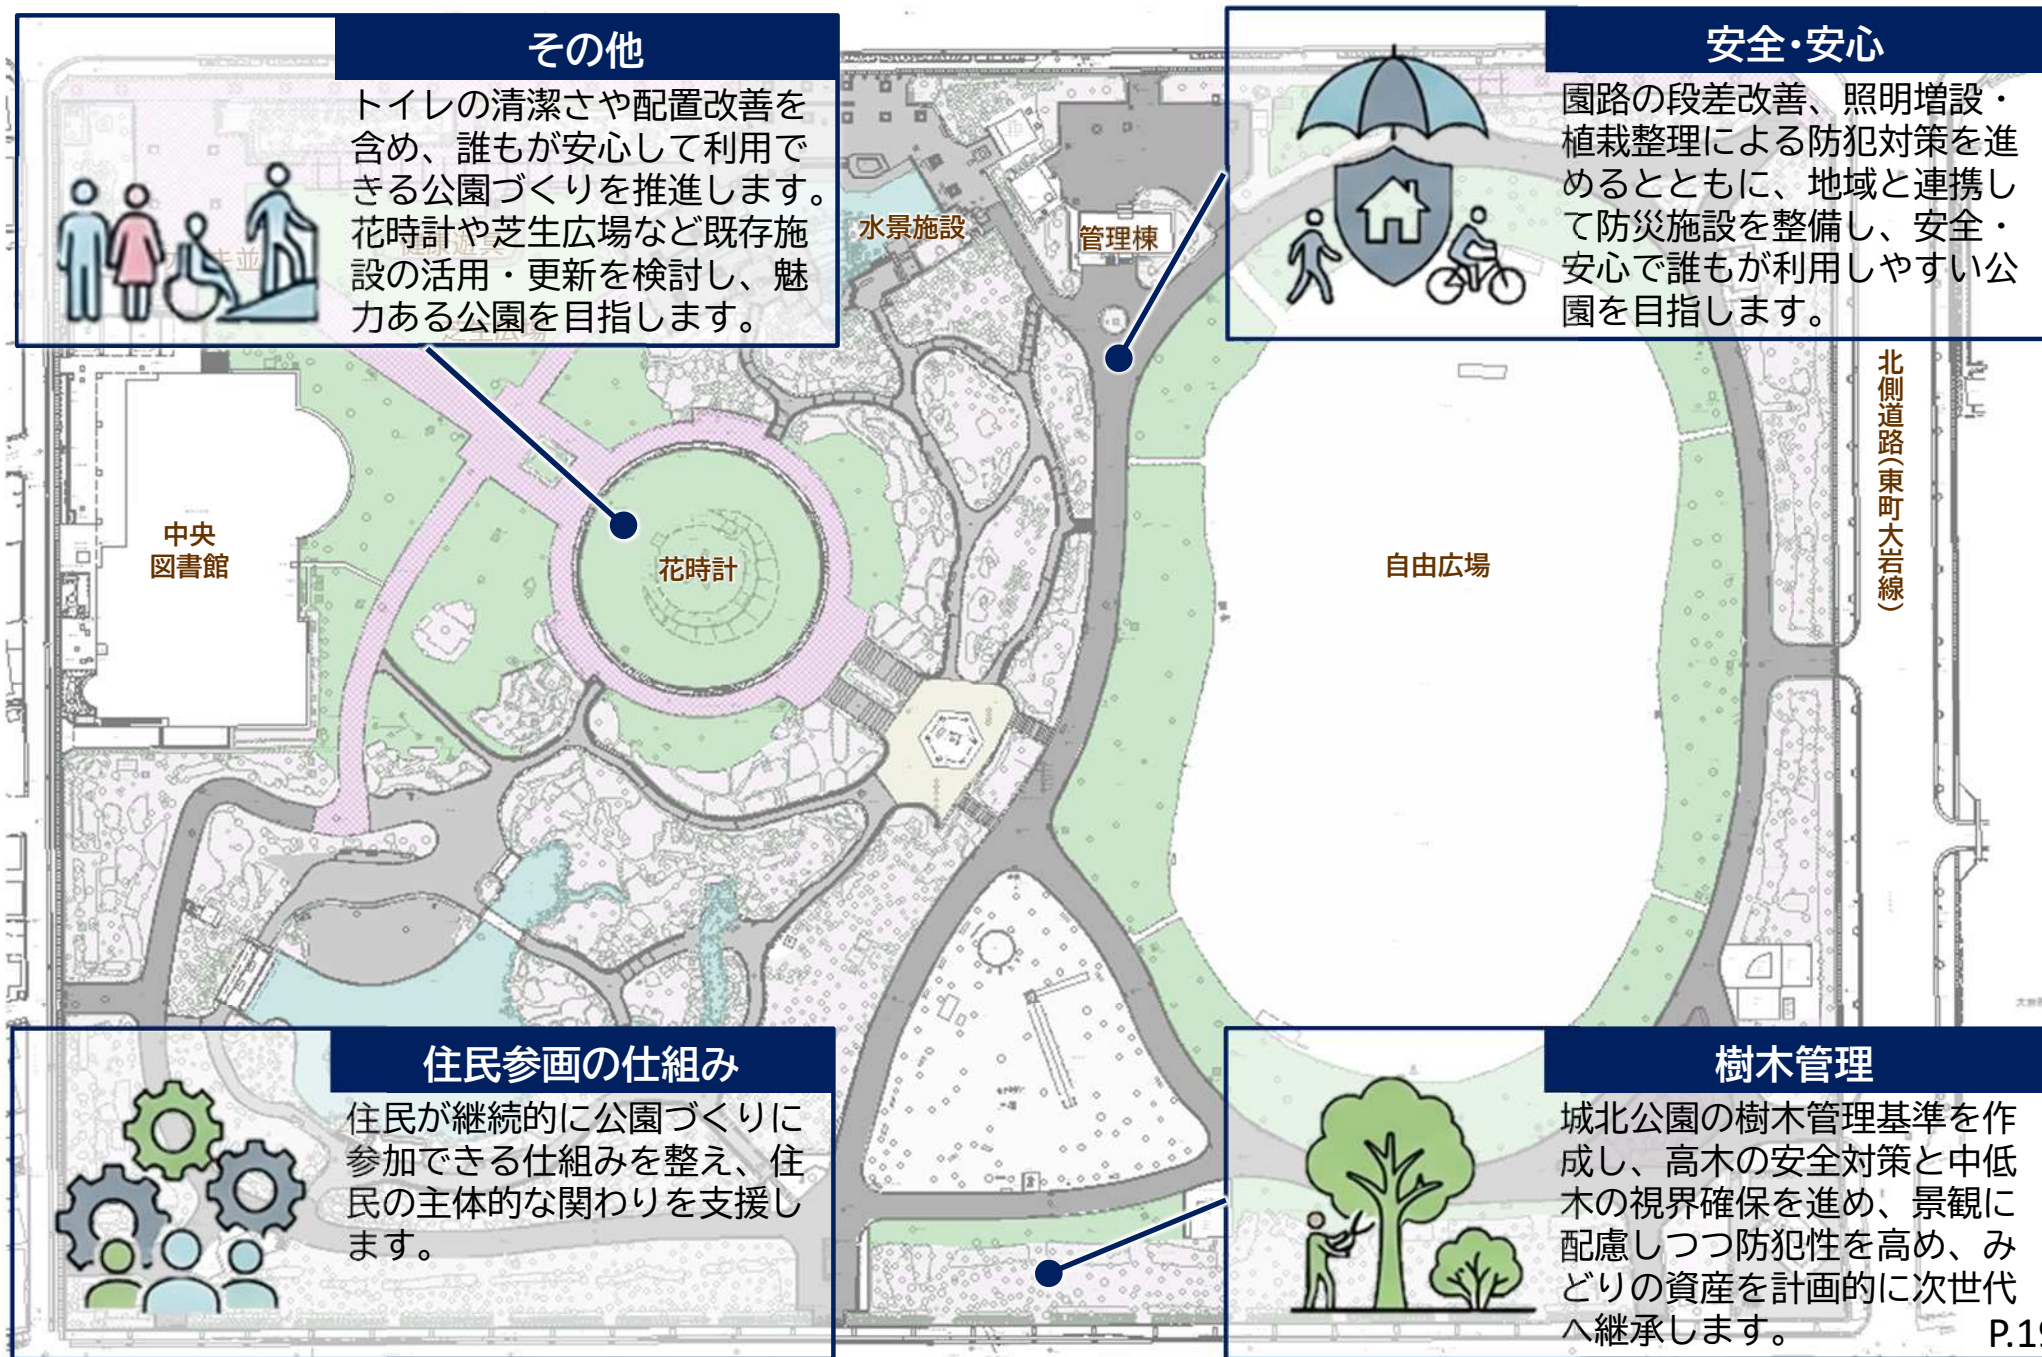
その他

トイレの清潔さや配置改善を含め、誰もが安心して利用できる公園づくりを推進します。花時計や芝生広場など既存施設の活用・更新を検討し、魅力ある公園を目指します。

安全･安心

園路の段差改善、照明増設・植栽整理による防犯対策を進めるとともに、地域と連携して防災施設を整備し、安全・安心で誰もが利用しやすい公園を目指します。

水景施設

管理棟

北側道路(東町大岩線)

中央図書館

花時計

自由広場

住民参画の仕組み

住民が継続的に公園づくりに参加できる仕組みを整え、住民の主体的な関わりを支援します。

樹木管理

城北公園の樹木管理基準を作成し、高木の安全対策と中低木の視界確保を進め、景観に配慮しつつ防犯性を高め、みどりの資産を計画的に次世代へ継承します。

P.1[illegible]